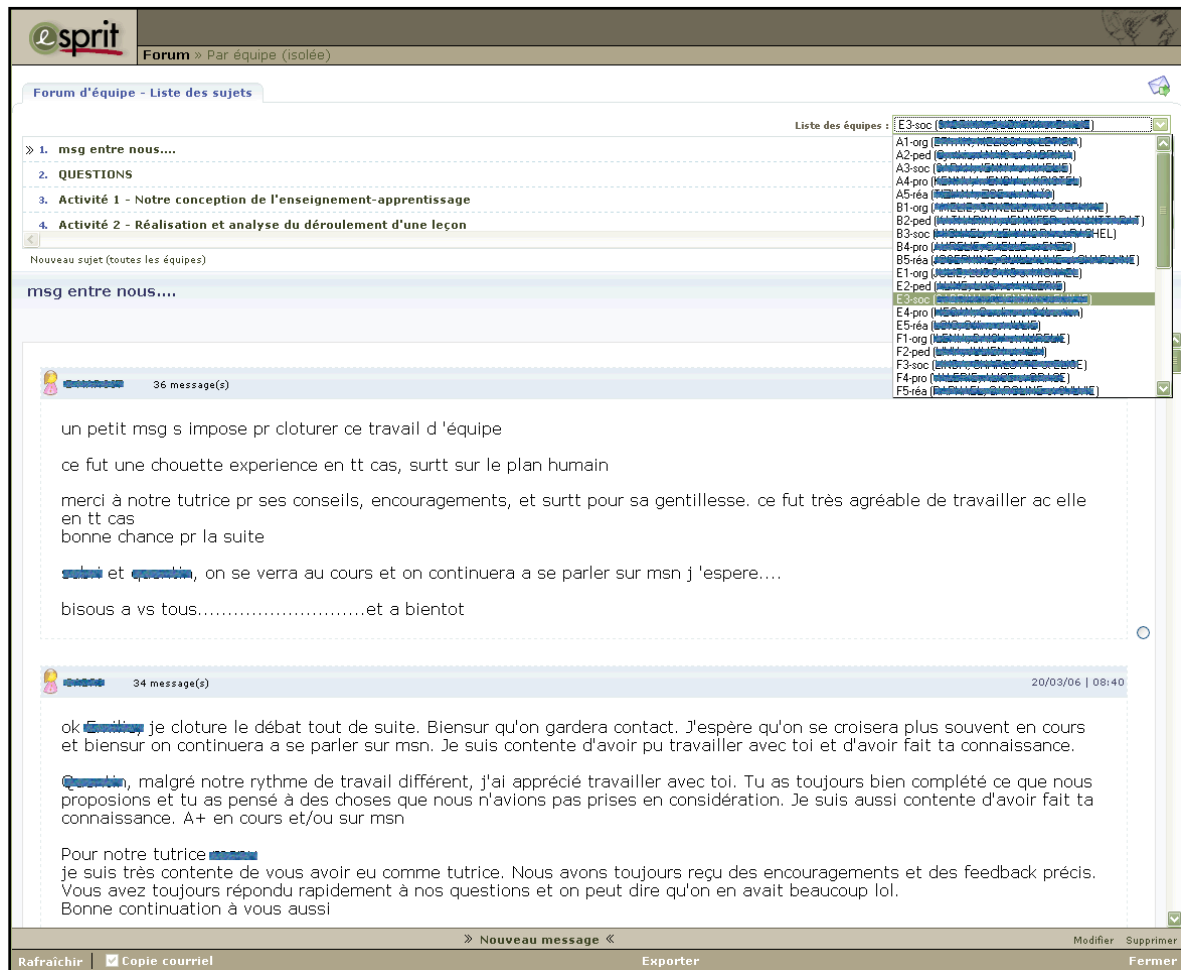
esprit

Forum » Par équipe (isolée)

Forum d'équipe - Liste des sujets

Liste des équipes : E3-soc ([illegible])

A1-org ([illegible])
A2-ped ([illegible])
A3-soc ([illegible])
A4-pro ([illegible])
A5-réa ([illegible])
B1-org ([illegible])
B2-ped ([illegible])
B3-soc ([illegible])
B4-pro ([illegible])
B5-réa ([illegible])
E1-org ([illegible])
E2-ped ([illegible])
E3-soc ([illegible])
E4-pro ([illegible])
E5-réa ([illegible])
F1-org ([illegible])
F2-ped ([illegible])
F3-soc ([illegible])
F4-pro ([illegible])
F5-réa ([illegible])

» 1. msg entre nous....
2. QUESTIONS
3. Activité 1 - Notre conception de l'enseignement-apprentissage
4. Activité 2 - Réalisation et analyse du déroulement d'une leçon

Nouveau sujet (toutes les équipes)

msg entre nous....

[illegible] 36 message(s)

un petit msg s impose pr cloturer ce travail d 'équipe

ce fut une chouette experience en tt cas, surtt sur le plan humain

merci à notre tutrice pr ses conseils, encouragements, et surtt pour sa gentillesse. ce fut très agréable de travailler ac elle en tt cas
bonne chance pr la suite

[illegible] et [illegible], on se verra au cours et on continuera a se parler sur msn j 'espere....

bisous a vs tous...........................et a bientot

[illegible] 34 message(s) 20/03/06 | 08:40

ok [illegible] je cloture le débat tout de suite. Biensur qu'on gardera contact. J'espère qu'on se croisera plus souvent en cours et biensur on continuera a se parler sur msn. Je suis contente d'avoir pu travailler avec toi et d'avoir fait ta connaissance.

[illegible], malgré notre rythme de travail différent, j'ai apprécié travailler avec toi. Tu as toujours bien complété ce que nous proposions et tu as pensé à des choses que nous n'avions pas prises en considération. Je suis aussi contente d'avoir fait ta connaissance. A+ en cours et/ou sur msn

Pour notre tutrice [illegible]
je suis très contente de vous avoir eu comme tutrice. Nous avons toujours reçu des encouragements et des feedback précis. Vous avez toujours répondu rapidement à nos questions et on peut dire qu'on en avait beaucoup lol.
Bonne continuation à vous aussi

» Nouveau message « Modifier Supprimer

Rafraîchir | Copie courriel Exporter Fermer